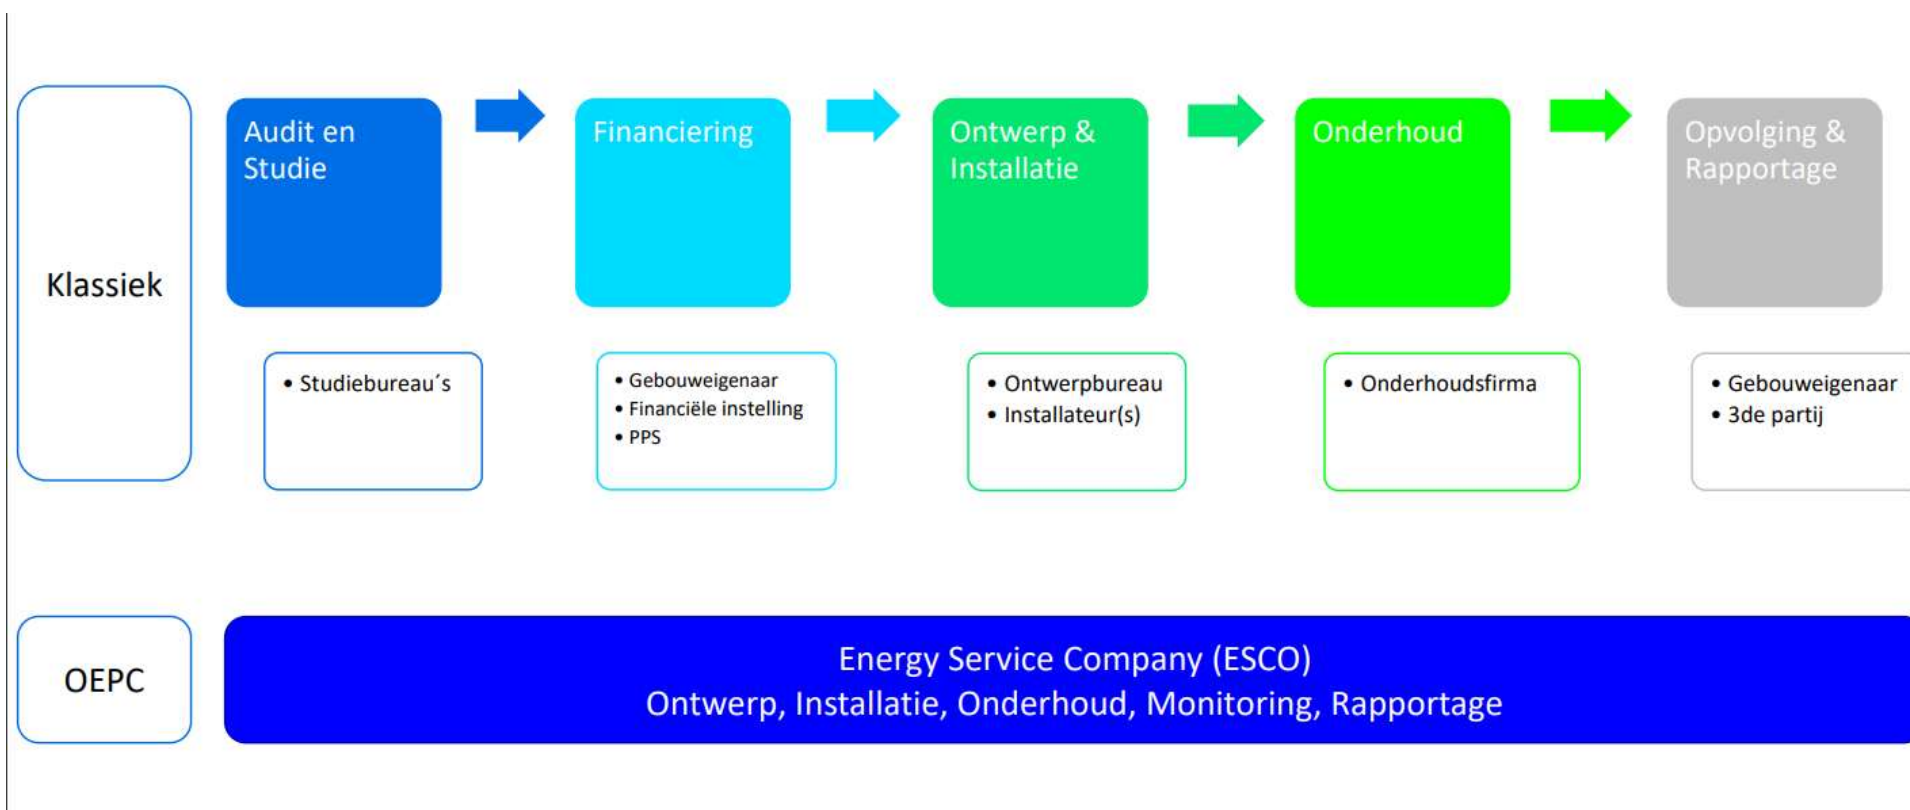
Klassiek

Audit en Studie

Financiering

Ontwerp & Installatie

Onderhoud

Opvolging & Rapportage

• Studiebureau´s

• Gebouweigenaar
• Financiële instelling
• PPS

• Ontwerpbureau
• Installateur(s)

• Onderhoudsfirma

• Gebouweigenaar
• 3de partij

OEPC

Energy Service Company (ESCO)
Ontwerp, Installatie, Onderhoud, Monitoring, Rapportage